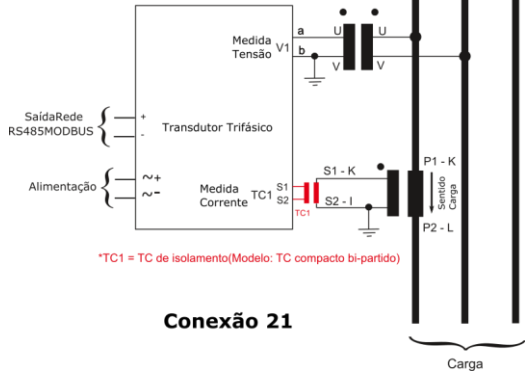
Medida Tensão V1 a b U U V V

SaídaRede RS485MODBUS + -

Transdutor Trifásico

Alimentação ~+ ~-

Medida Corrente TC1 S1 S2 TC1

S1 - K

S2 - I

P1 - K

Sentido Carga

P2 - L

*TC1 = TC de isolamento(Modelo: TC compacto bi-partido)

Conexão 21

Carga